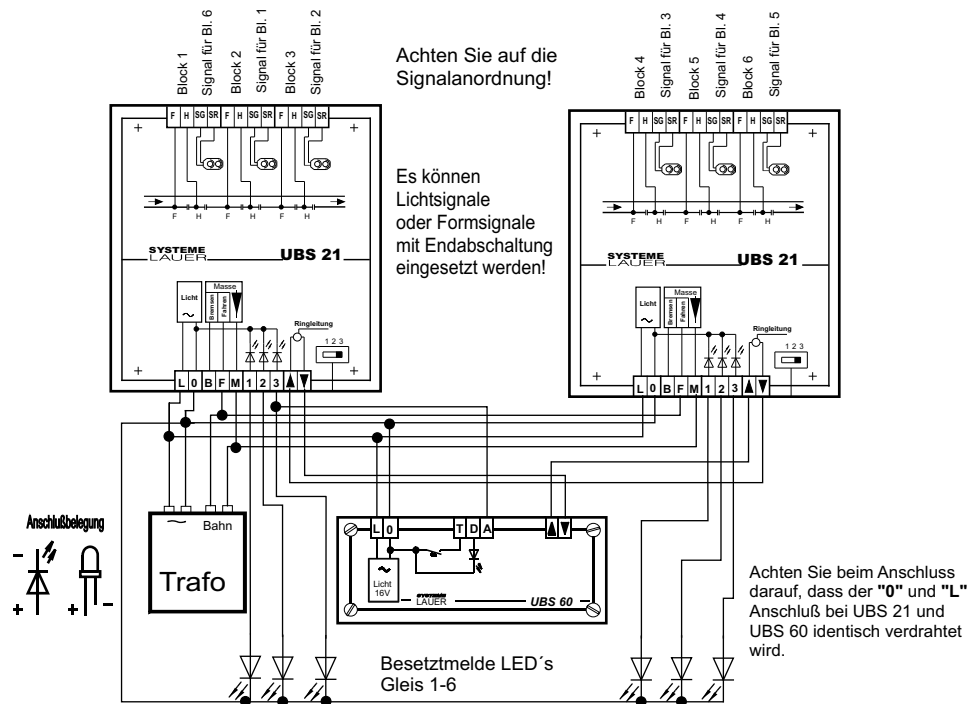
Block 1
Signal für Bl. 6
Block 2
Signal für Bl. 1
Block 3
Signal für Bl. 2

Achten Sie auf die Signalanordnung!

Block 4
Signal für Bl. 3
Block 5
Signal für Bl. 4
Block 6
Signal für Bl. 5

F H SG SR F H SG SR F H SG SR

F H F H F H

Es können Lichtsignale oder Formsignale mit Endabschaltung eingesetzt werden!

SYSTEME LAUER UBS 21

Licht ~
Masse
Bremsen Fahren
Ringleitung
1 2 3
L 0 B F M 1 2 3

F H SG SR F H SG SR F H SG SR

F H F H F H

SYSTEME LAUER UBS 21

Licht ~
Masse
Bremsen Fahren
Ringleitung
1 2 3
L 0 B F M 1 2 3

Anschlußbelegung
- +
+ -

~ Bahn
Trafo

L 0 T D A
Licht 16V
SYSTEME LAUER UBS 60

Achten Sie beim Anschluss darauf, dass der **"0"** und **"L"** Anschluß bei UBS 21 und UBS 60 identisch verdrahtet wird.

Besetztmelde LED´s
Gleis 1-6